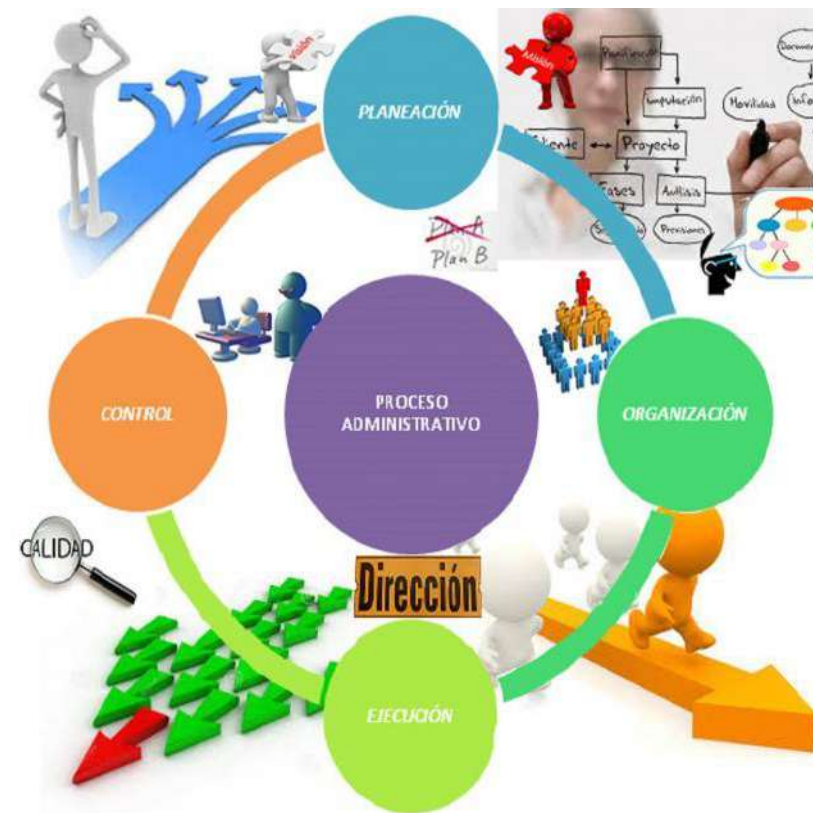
PLANEACIÓN

Visión

Misión

Planificación

Imputación

Docum

Info

Movilidad

Cliente

Proyecto

Fases

Análisis

Previsiones

Plan A
Plan B

PROCESO ADMINISTRATIVO

CONTROL

ORGANIZACIÓN

CALIDAD

Dirección

EJECUCIÓN